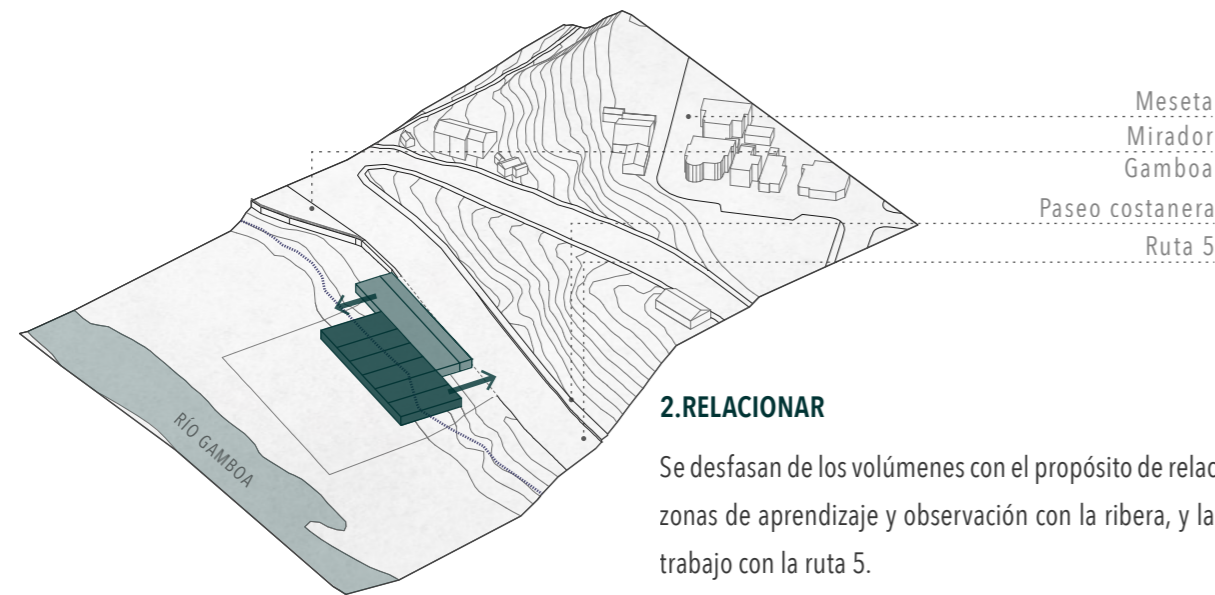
Meseta
Mirador
Gamboa
Paseo costanera
Ruta 5

RÍO GAMBOA

2.RELACIONAR

Se desfasan de los volúmenes con el propósito de relac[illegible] zonas de aprendizaje y observación con la ribera, y la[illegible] trabajo con la ruta 5.